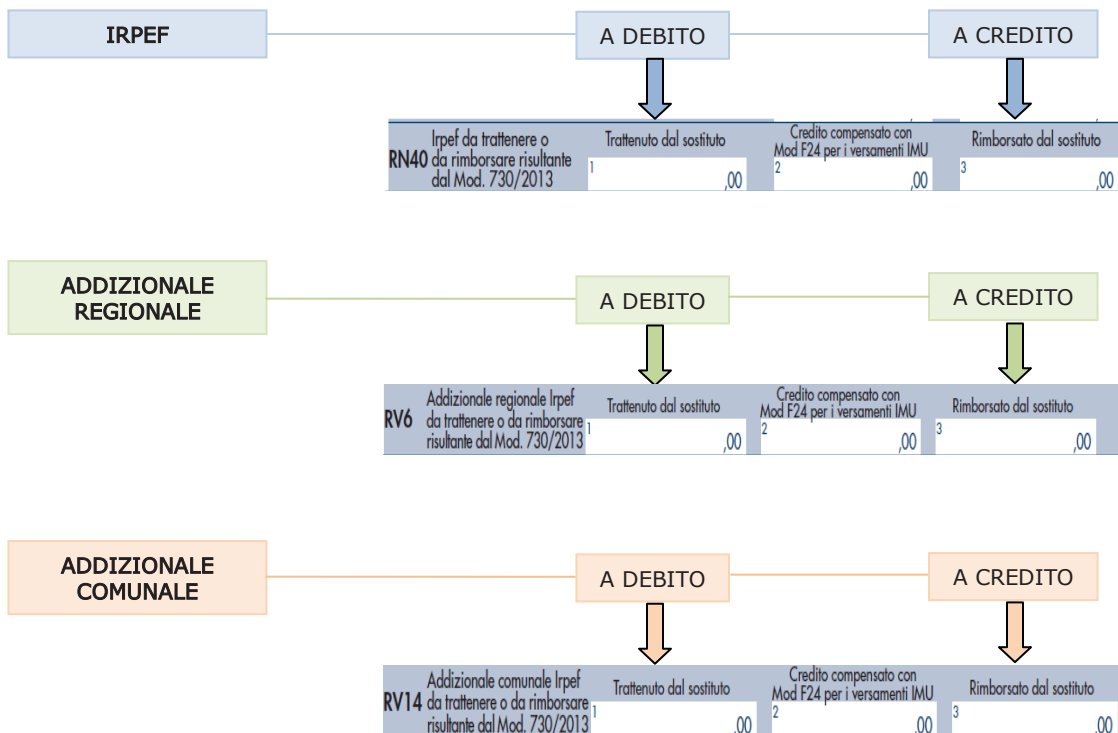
IRPEF

A DEBITO

A CREDITO

RN40 Irpef da trattenere o da rimborsare risultante dal Mod. 730/2013

Trattenuto dal sostituto
1 ,00

Credito compensato con Mod F24 per i versamenti IMU
2 ,00

Rimborsato dal sostituto
3 ,00

ADDIZIONALE REGIONALE

A DEBITO

A CREDITO

RV6 Addizionale regionale Irpef da trattenere o da rimborsare risultante dal Mod. 730/2013

Trattenuto dal sostituto
1 ,00

Credito compensato con Mod F24 per i versamenti IMU
2 ,00

Rimborsato dal sostituto
3 ,00

ADDIZIONALE COMUNALE

A DEBITO

A CREDITO

RV14 Addizionale comunale Irpef da trattenere o da rimborsare risultante dal Mod. 730/2013

Trattenuto dal sostituto
1 ,00

Credito compensato con Mod F24 per i versamenti IMU
2 ,00

Rimborsato dal sostituto
3 ,00